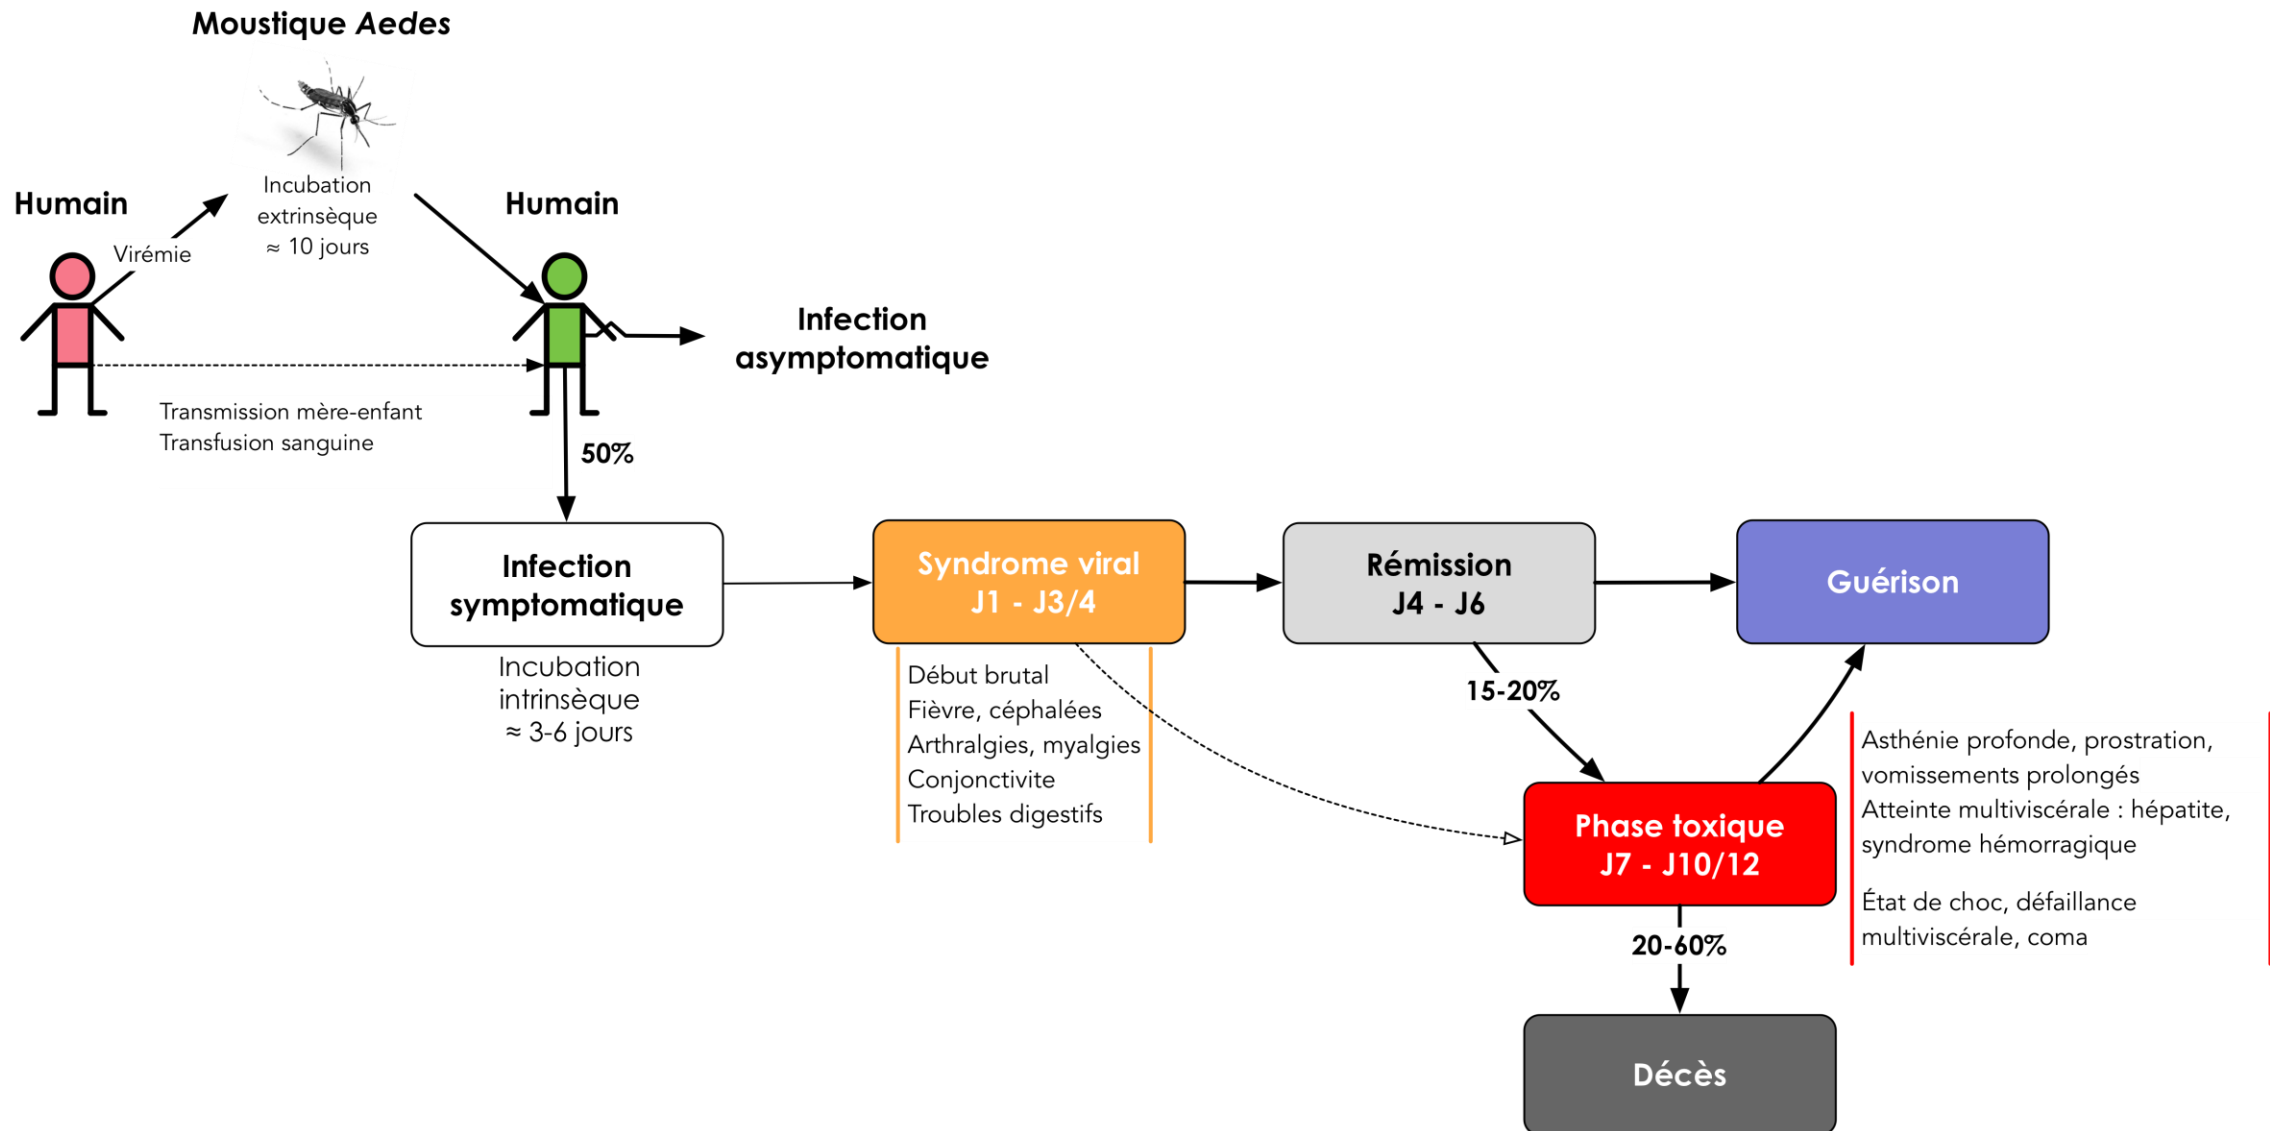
Moustique Aedes

Humain

Virémie

Incubation extrinsèque ≈ 10 jours

Humain

Infection asymptomatique

Transmission mère-enfant
Transfusion sanguine

50%

Infection symptomatique

Incubation intrinsèque ≈ 3-6 jours

Syndrome viral
J1 - J3/4

Début brutal
Fièvre, céphalées
Arthralgies, myalgies
Conjonctivite
Troubles digestifs

Rémission
J4 - J6

15-20%

Guérison

Phase toxique
J7 - J10/12

Asthénie profonde, prostration, vomissements prolongés
Atteinte multiviscérale : hépatite, syndrome hémorragique

État de choc, défaillance multiviscérale, coma

20-60%

Décès